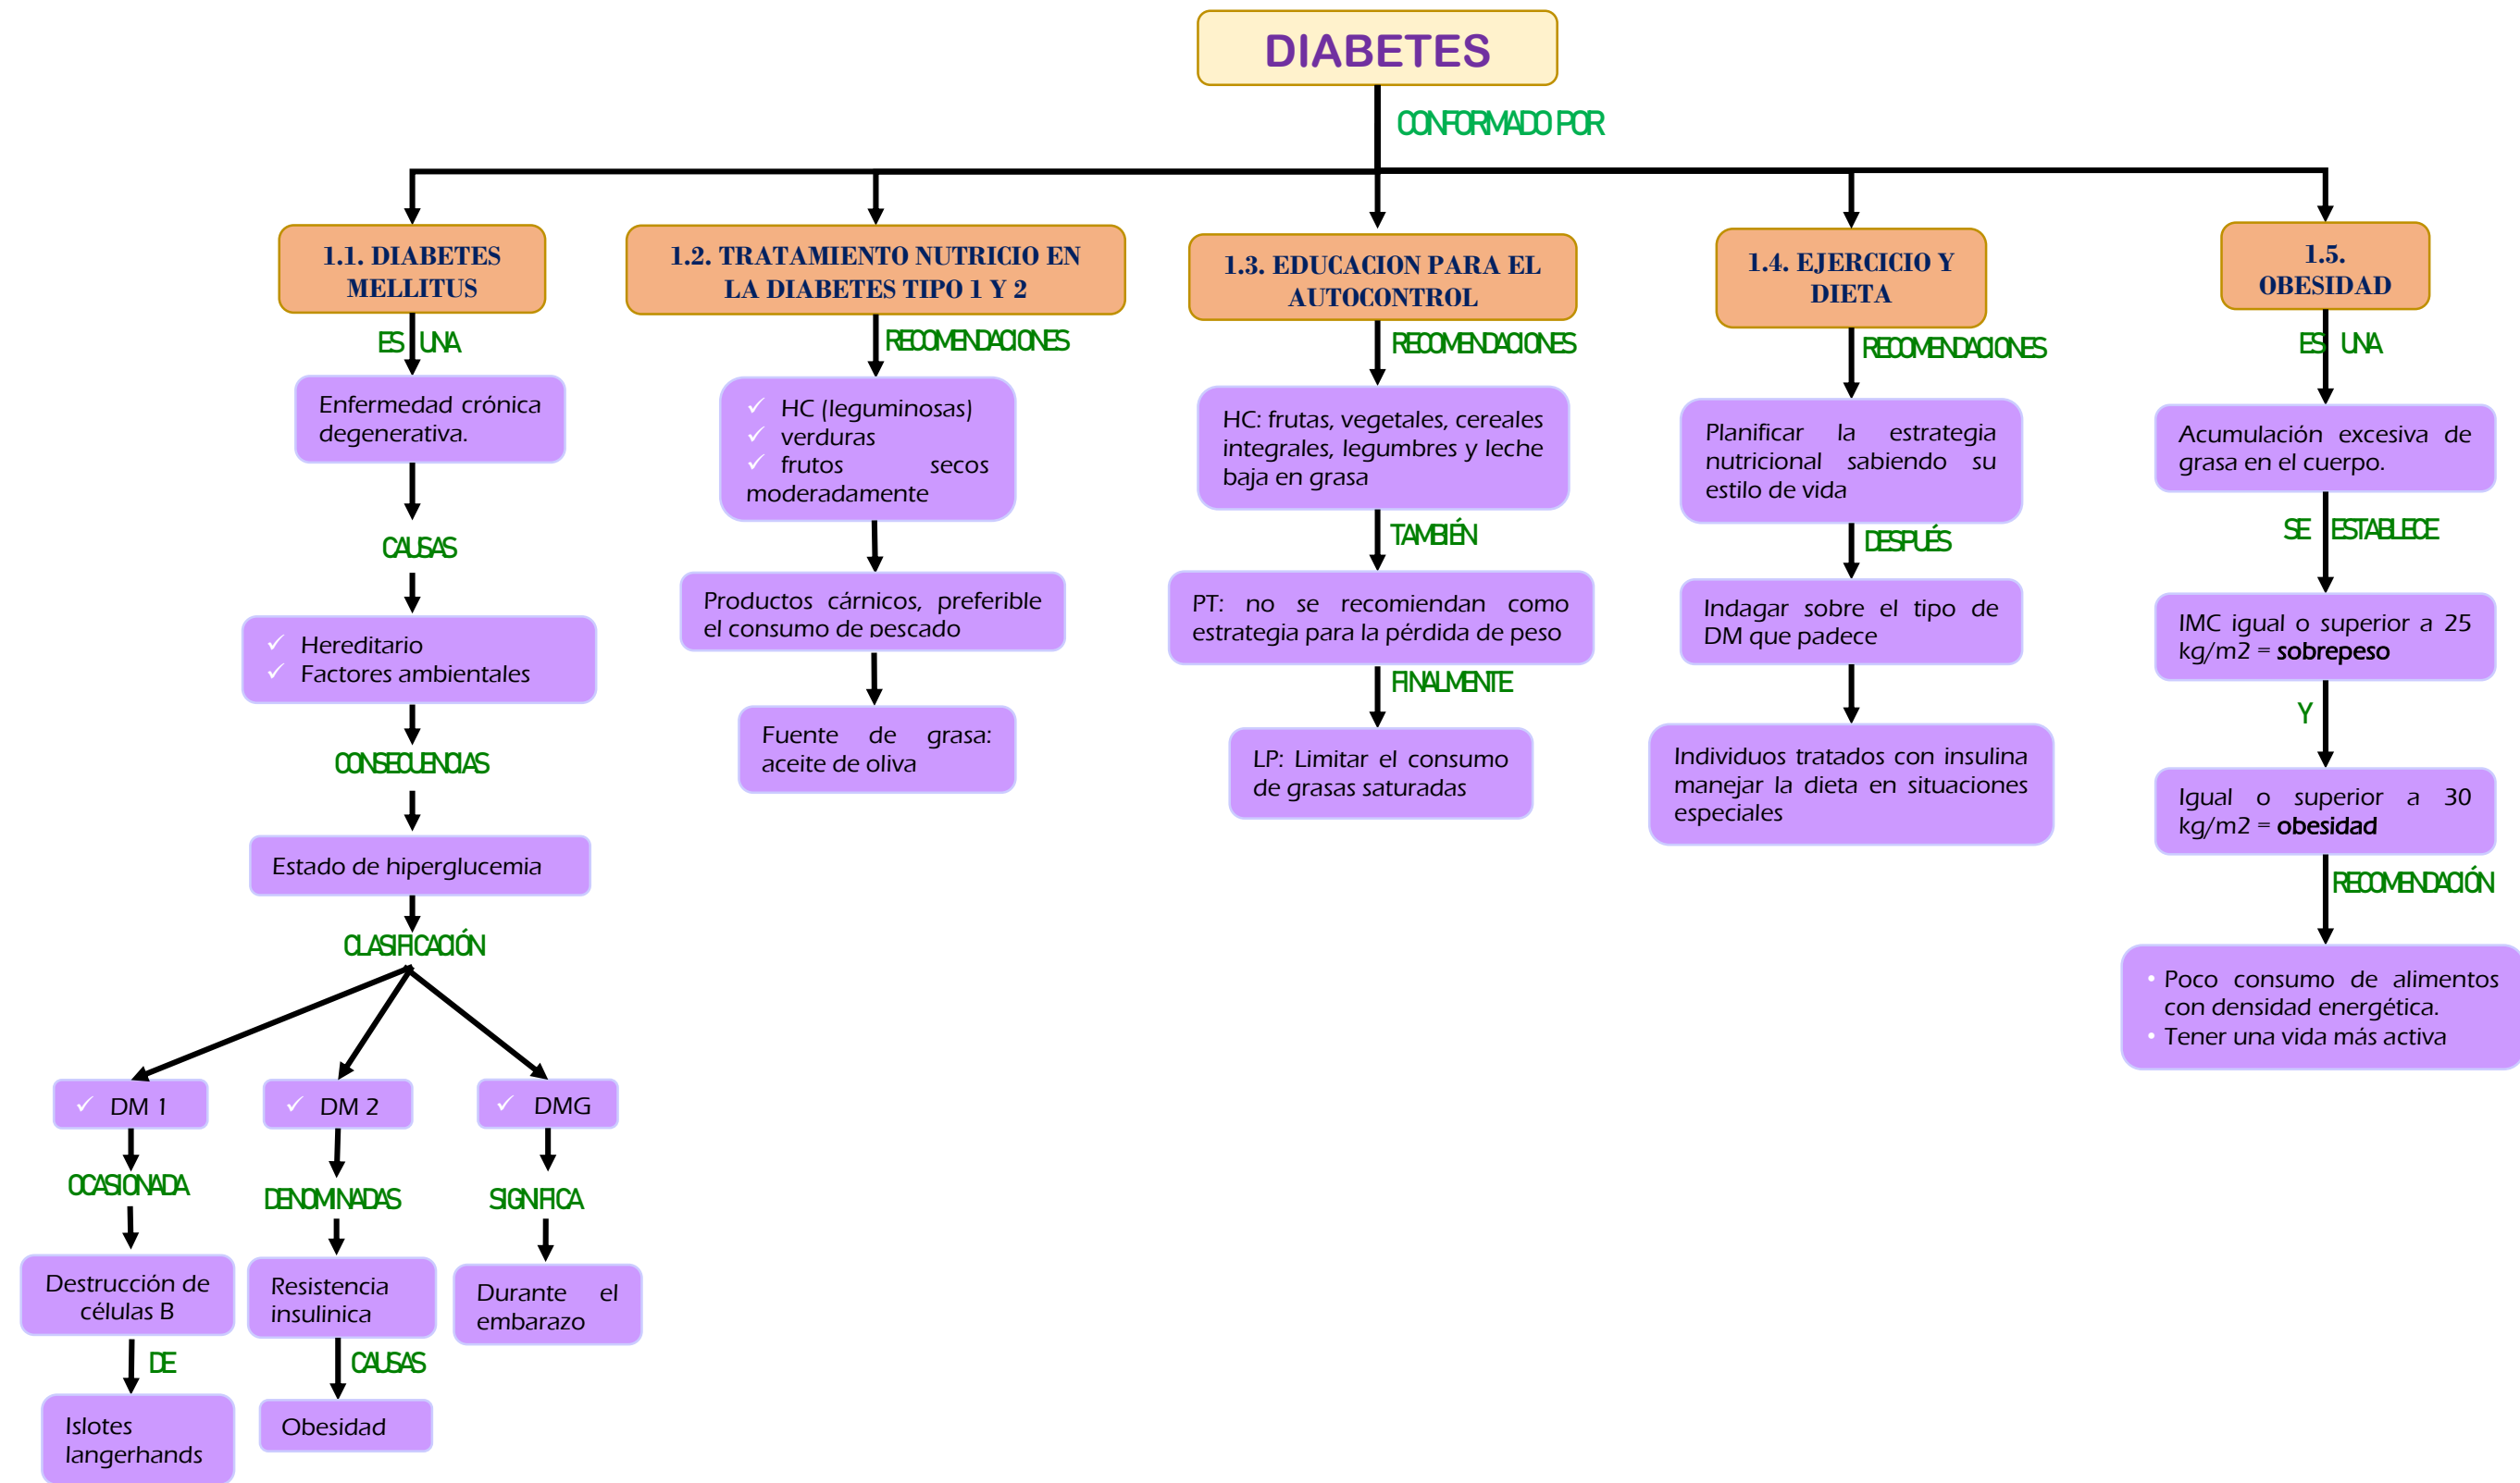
DIABETES

CONFORMADO POR

1.1. DIABETES MELLITUS

ES UNA

Enfermedad crónica degenerativa.

CAUSAS

✓ Hereditario
✓ Factores ambientales

CONSECUENCIAS

Estado de hiperglucemia

CLASIFICACIÓN

✓ DM 1

OCASIONADA

Destrucción de células B

DE

Islotes langerhands

✓ DM 2

DENOMINADAS

Resistencia insulinica

CAUSAS

Obesidad

✓ DMG

SIGNIFICA

Durante el embarazo

1.2. TRATAMIENTO NUTRICIO EN LA DIABETES TIPO 1 Y 2

RECOMENDACIONES

✓ HC (leguminosas)
✓ verduras
✓ frutos secos moderadamente

Productos cárnicos, preferible el consumo de pescado

Fuente de grasa: aceite de oliva

1.3. EDUCACION PARA EL AUTOCONTROL

RECOMENDACIONES

HC: frutas, vegetales, cereales integrales, legumbres y leche baja en grasa

TAMBIÉN

PT: no se recomiendan como estrategia para la pérdida de peso

FINALMENTE

LP: Limitar el consumo de grasas saturadas

1.4. EJERCICIO Y DIETA

RECOMENDACIONES

Planificar la estrategia nutricional sabiendo su estilo de vida

DESPUÉS

Indagar sobre el tipo de DM que padece

Individuos tratados con insulina manejar la dieta en situaciones especiales

1.5. OBESIDAD

ES UNA

Acumulación excesiva de grasa en el cuerpo.

SE ESTABLECE

IMC igual o superior a 25 kg/m2 = **sobrepeso**

Y

Igual o superior a 30 kg/m2 = **obesidad**

RECOMENDACIÓN

• Poco consumo de alimentos con densidad energética.
• Tener una vida más activa